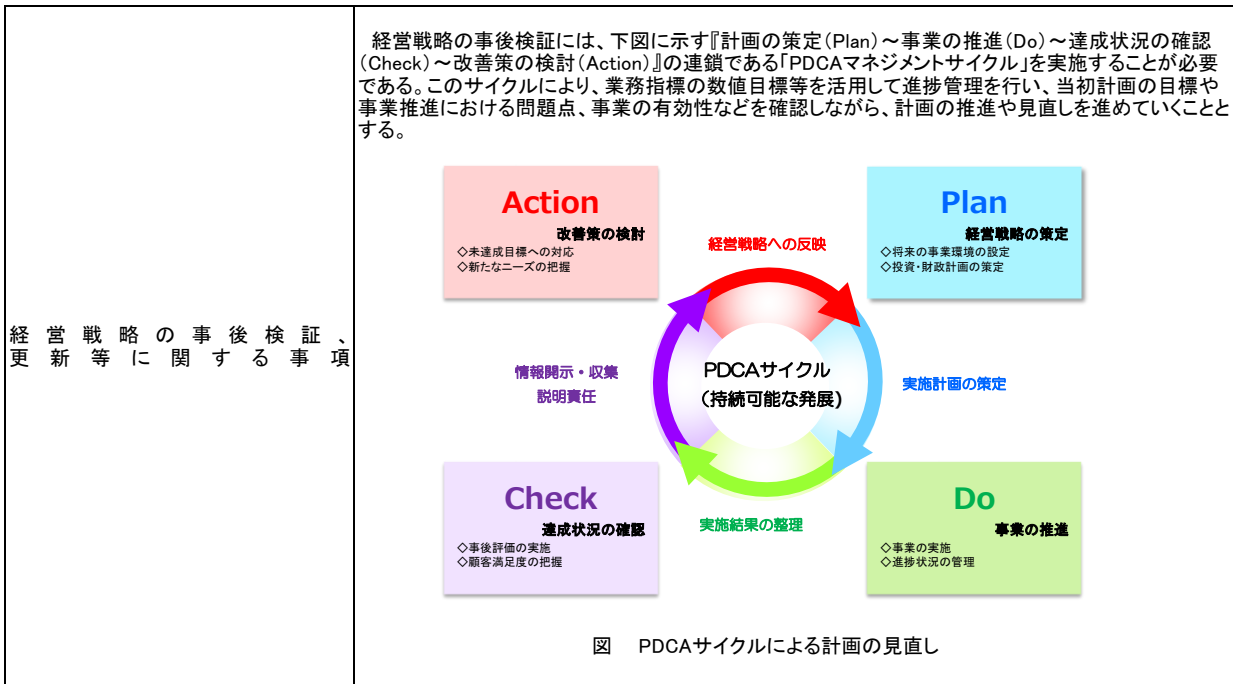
| 経営戦略の事後検証、更新等に関する事項 | 経営戦略の事後検証には、下図に示す『計画の策定（Plan）～事業の推進（Do）～達成状況の確認（Check）～改善策の検討（Action）』の連鎖である「PDCAマネジメントサイクル」を実施することが必要である。このサイクルにより、業務指標の数値目標等を活用して進捗管理を行い、当初計画の目標や事業推進における問題点、事業の有効性などを確認しながら、計画の推進や見直しを進めていくこととする。 |
|---|---|

Action
改善策の検討
◇未達成目標への対応
◇新たなニーズの把握

経営戦略への反映

Plan
経営戦略の策定
◇将来の事業環境の設定
◇投資・財政計画の策定

情報開示・収集
説明責任

PDCAサイクル
（持続可能な発展）

実施計画の策定

Check
達成状況の確認
◇事後評価の実施
◇顧客満足度の把握

実施結果の整理

Do
事業の推進
◇事業の実施
◇進捗状況の管理

図　PDCAサイクルによる計画の見直し